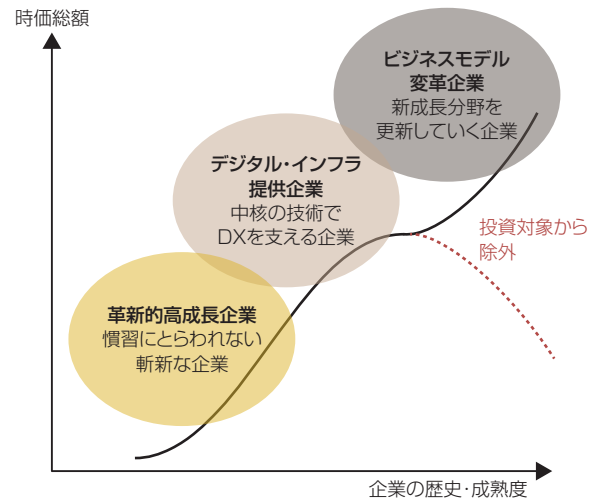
時価総額

ビジネスモデル
変革企業
新成長分野を
更新していく企業

デジタル・インフラ
提供企業
中核の技術で
DXを支える企業

投資対象から
除外

革新的高成長企業
慣習にとらわれない
斬新な企業

企業の歴史・成熟度